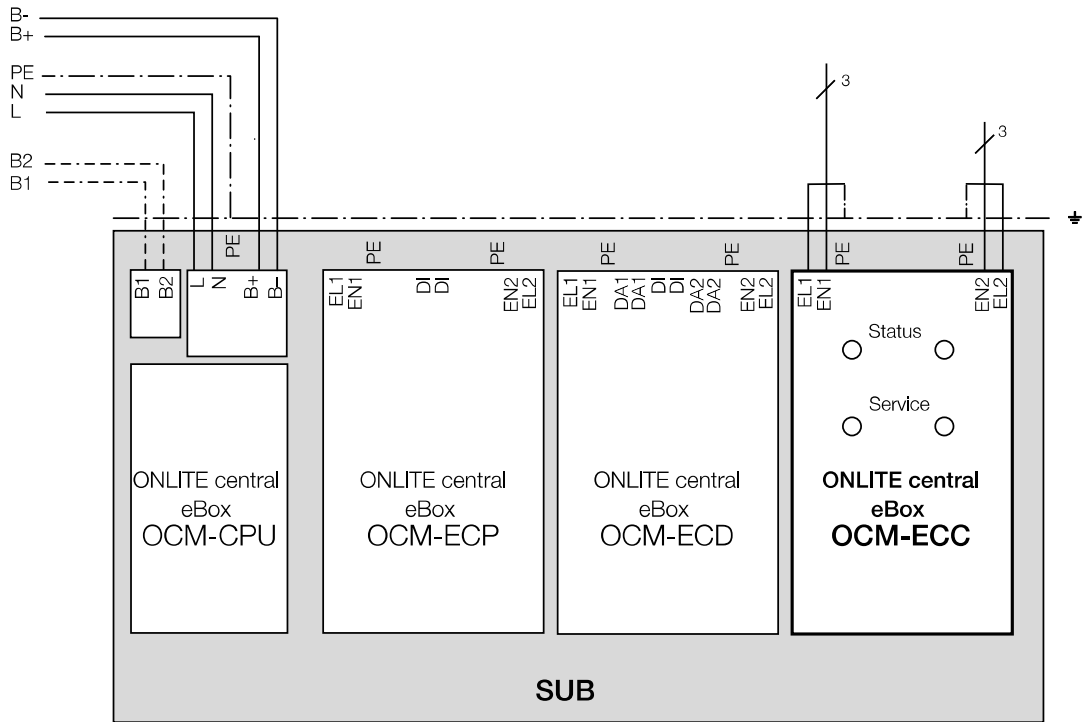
B-
B+
PE
N
L
B2
B1

3
3

PE
B1 B2
L N B+ B-

PE PE
EL1 EN1 DI DI EN2 EL2

PE PE
EL1 EN1 DA1 DA1 DI DI DA2 DA2 EN2 EL2

PE PE
EL1 EN1 EN2 EL2

Status

Service

ONLITE central eBox OCM-CPU

ONLITE central eBox OCM-ECP

ONLITE central eBox OCM-ECD

ONLITE central eBox OCM-ECC

SUB